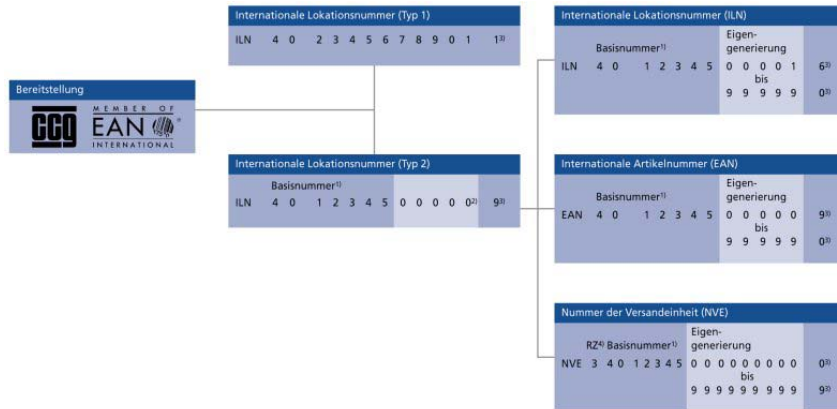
Bereitstellung

CCG MEMBER OF EAN INTERNATIONAL

Internationale Lokationsnummer (Typ 1)

ILN 4 0 2 3 4 5 6 7 8 9 0 1 1³⁾

Internationale Lokationsnummer (Typ 2)

Basisnummer¹⁾

ILN 4 0 1 2 3 4 5 0 0 0 0 0²⁾ 9³⁾

Internationale Lokationsnummer (ILN)

Basisnummer¹⁾ Eigen-generierung

ILN 4 0 1 2 3 4 5 0 0 0 0 1 bis 9 9 9 9 9 6³⁾ 0³⁾

Internationale Artikelnummer (EAN)

Basisnummer¹⁾ Eigen-generierung

EAN 4 0 1 2 3 4 5 0 0 0 0 0 bis 9 9 9 9 9 9³⁾ 0³⁾

Nummer der Versandeinheit (NVE)

RZ⁴⁾ Basisnummer¹⁾ Eigen-generierung

NVE 3 4 0 1 2 3 4 5 0 0 0 0 0 0 0 0 0 bis 9 9 9 9 9 9 9 9 9 0³⁾ 9³⁾